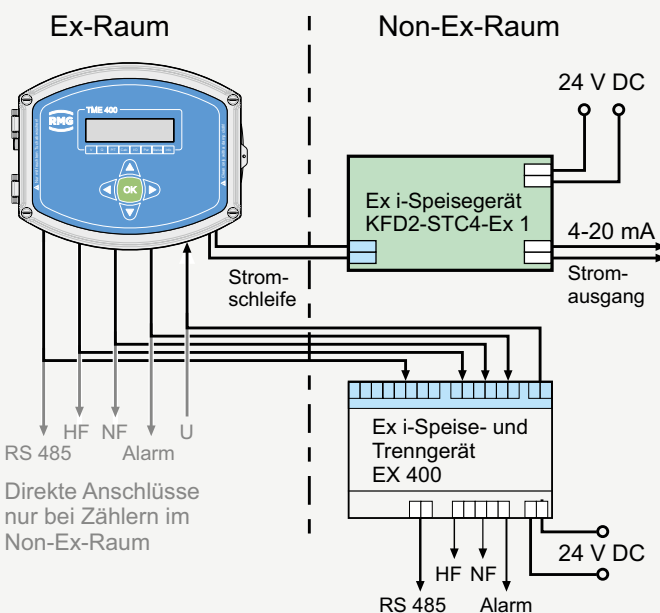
Ex-Raum

Non-Ex-Raum

RMG TME 400

OK

24 V DC

Ex i-Speisegerät KFD2-STC4-Ex 1

4-20 mA

Strom-
schleife

Strom-
ausgang

HF NF U
RS 485 Alarm

Direkte Anschlüsse nur bei Zählern im Non-Ex-Raum

Ex i-Speise- und Trenngerät EX 400

24 V DC

HF NF
RS 485 Alarm